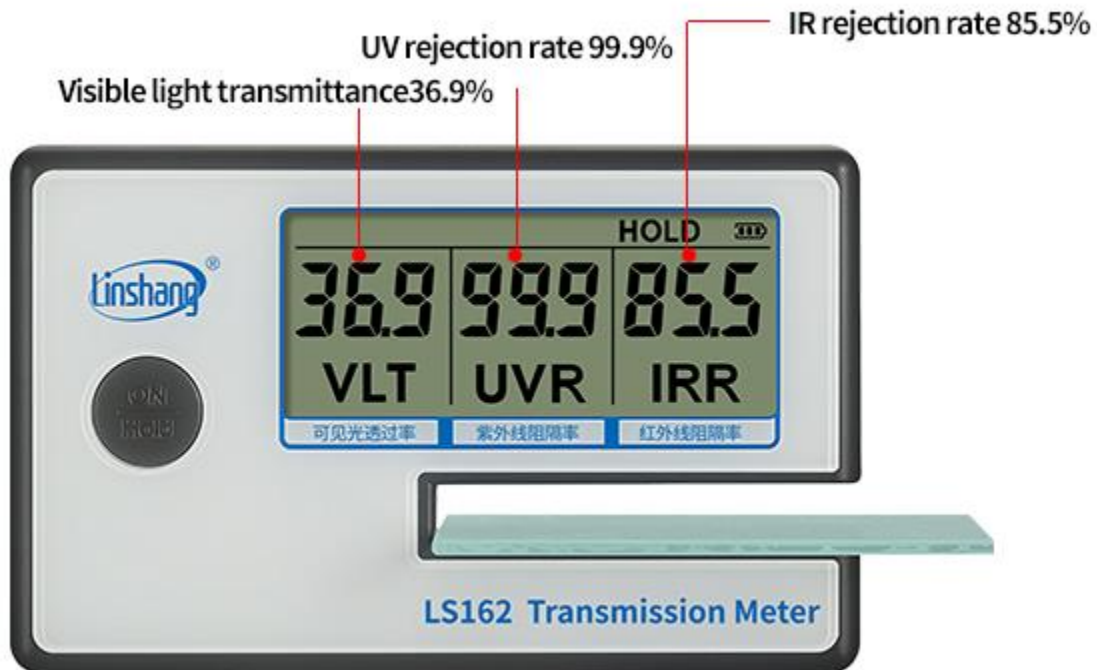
IR rejection rate 85.5%

UV rejection rate 99.9%

Visible light transmittance36.9%

HOLD

Linshang®

36.9 99.9 85.5

VLT UVR IRR

可见光透过率 紫外线阻隔率 红外线阻隔率

ON HOLD

LS162 Transmission Meter